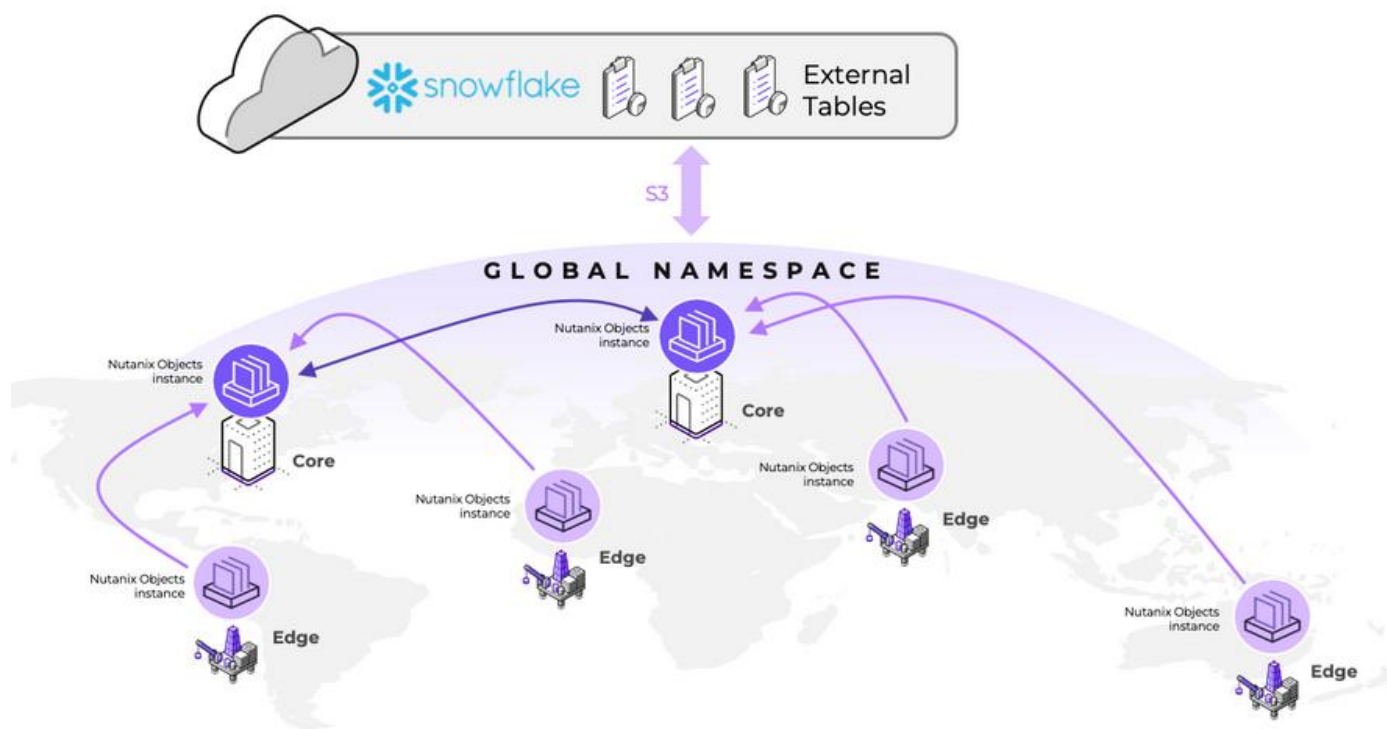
snowflake External Tables

S3

GLOBAL NAMESPACE

Nutanix Objects instance

Nutanix Objects instance

Core

Core

Nutanix Objects instance

Nutanix Objects instance

Edge

Nutanix Objects instance

Edge

Nutanix Objects instance

Edge

Nutanix Objects instance

Edge